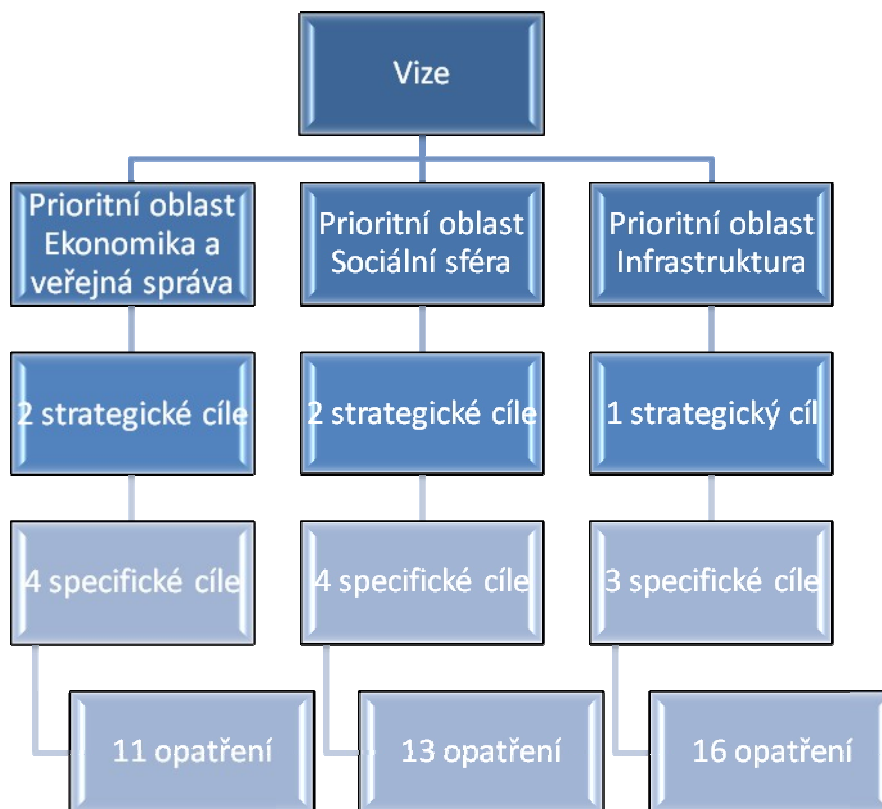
Vize

Prioritní oblast Ekonomika a veřejná správa

2 strategické cíle

4 specifické cíle

11 opatření

Prioritní oblast Sociální sféra

2 strategické cíle

4 specifické cíle

13 opatření

Prioritní oblast Infrastruktura

1 strategický cíl

3 specifické cíle

16 opatření